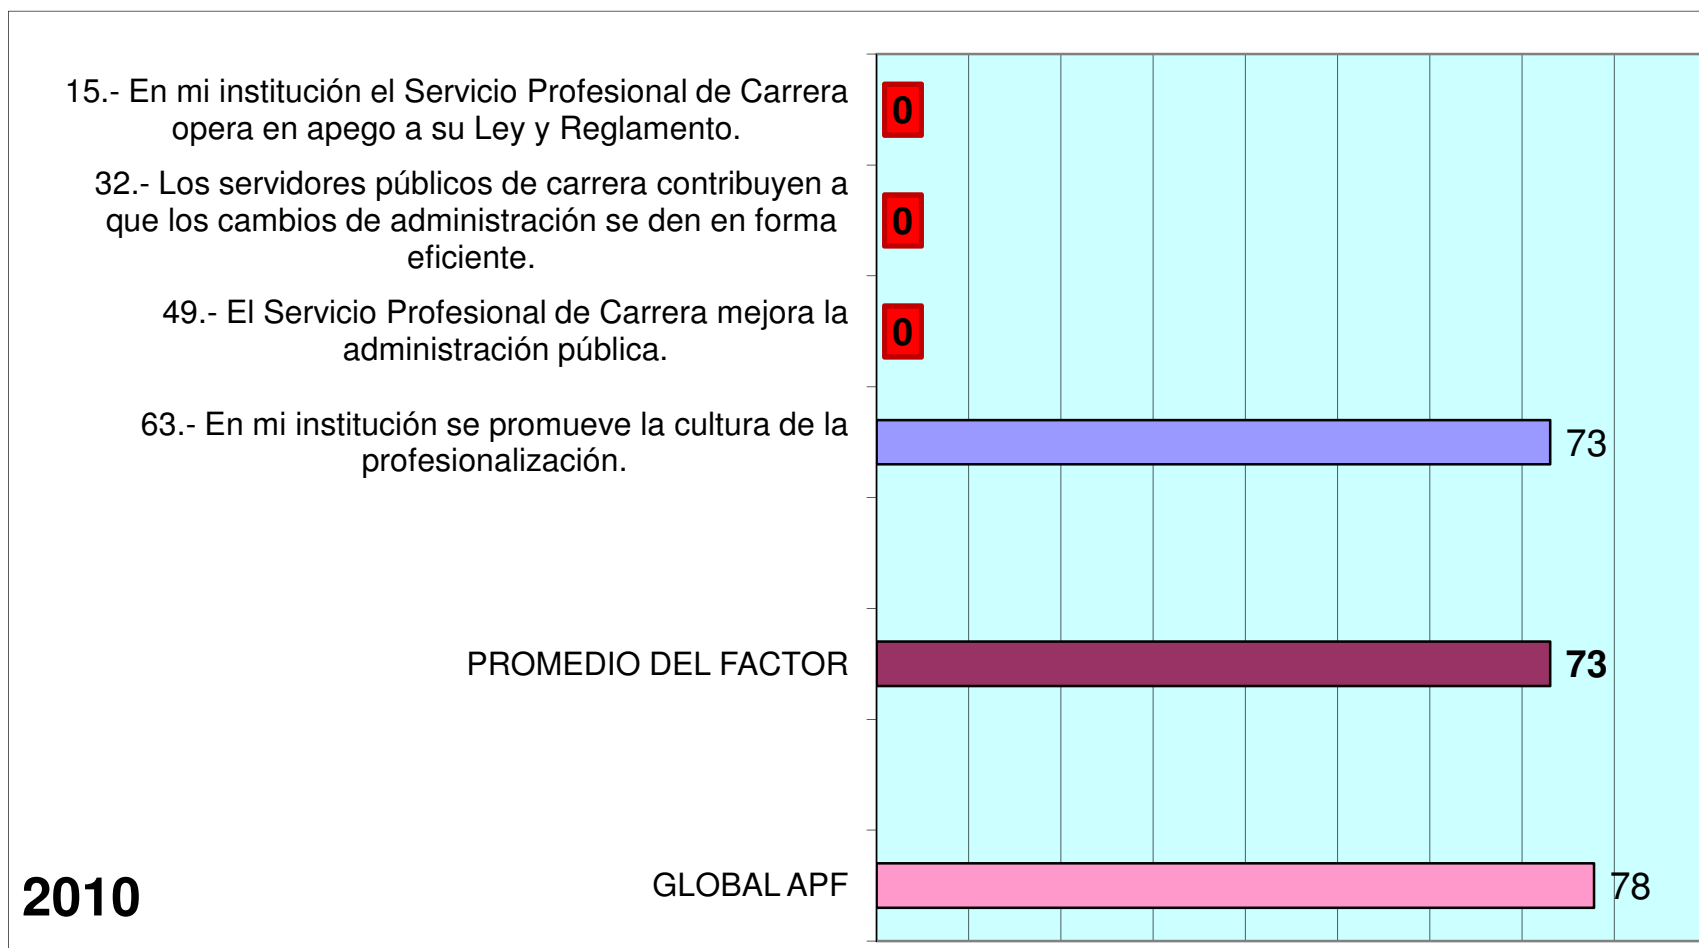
15.- En mi institución el Servicio Profesional de Carrera opera en apego a su Ley y Reglamento.

0

32.- Los servidores públicos de carrera contribuyen a que los cambios de administración se den en forma eficiente.

0

49.- El Servicio Profesional de Carrera mejora la administración pública.

0

63.- En mi institución se promueve la cultura de la profesionalización.

73

PROMEDIO DEL FACTOR

73

GLOBAL APF

78

2010